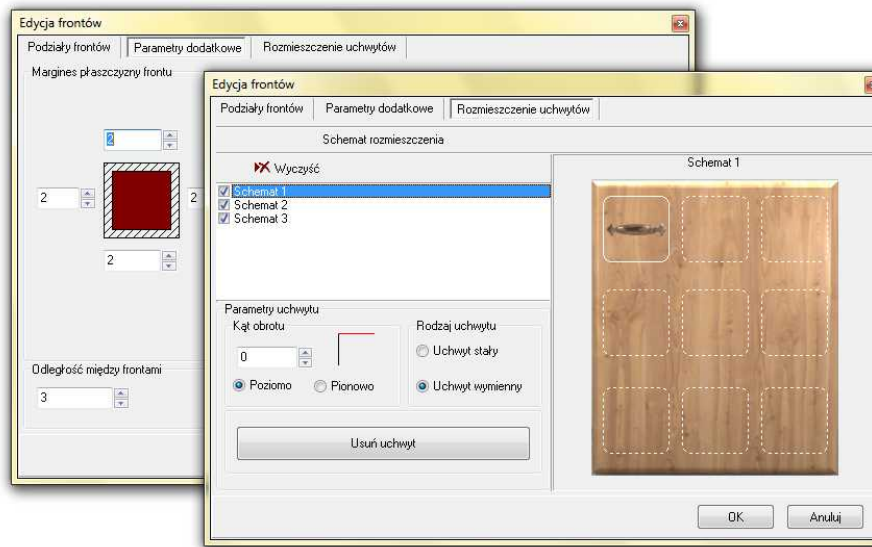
Edycja frontów

Podziały frontów | Parametry dodatkowe | Rozmieszczenie uchwytów

Margines płaszczyzny frontu

2

2

2

2

Odległość między frontami

3

Edycja frontów

Podziały frontów | Parametry dodatkowe | Rozmieszczenie uchwytów

Schemat rozmieszczenia

Wyczyść

Schemat 1
Schemat 2
Schemat 3

Schemat 1

Parametry uchwytu

Kąt obrotu

0

Poziomo
Pionowo

Rodzaj uchwytu

Uchwyt stały
Uchwyt wymienny

Usuń uchwyt

OK
Anuluj